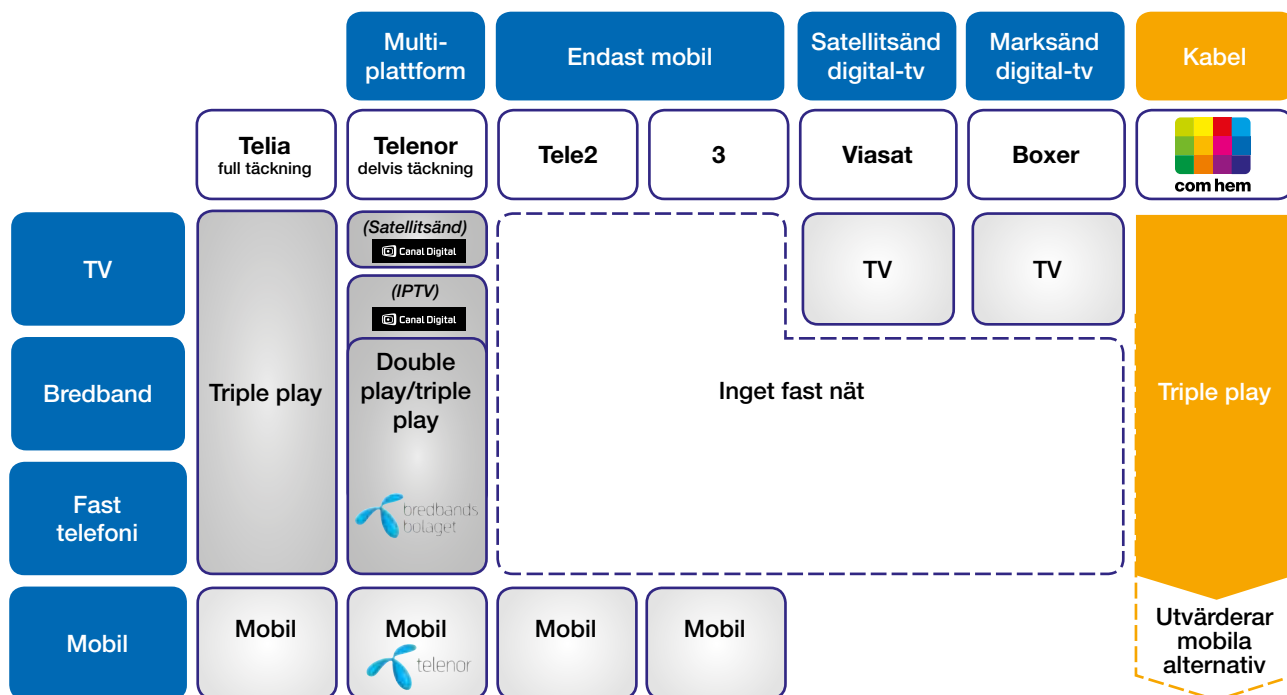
| | | Multiplattform | Endast mobil | | Satellitsänd digital-tv | Marksänd digital-tv | Kabel |
|---|---|---|---|---|---|---|---|
| | Telia full täckning | Telenor delvis täckning | Tele2 | 3 | Viasat | Boxer | com hem |
| TV | Triple play | (Satellitsänd) Canal Digital / (IPTV) Canal Digital | Inget fast nät | | TV | TV | Triple play |
| Bredband | Triple play | Double play/triple play bredbands bolaget | Inget fast nät | | Inget fast nät | Inget fast nät | Triple play |
| Fast telefoni | Triple play | Double play/triple play bredbands bolaget | Inget fast nät | | Inget fast nät | Inget fast nät | Triple play |
| Mobil | Mobil | Mobil telenor | Mobil | Mobil | | | Utvärderar mobila alternativ |